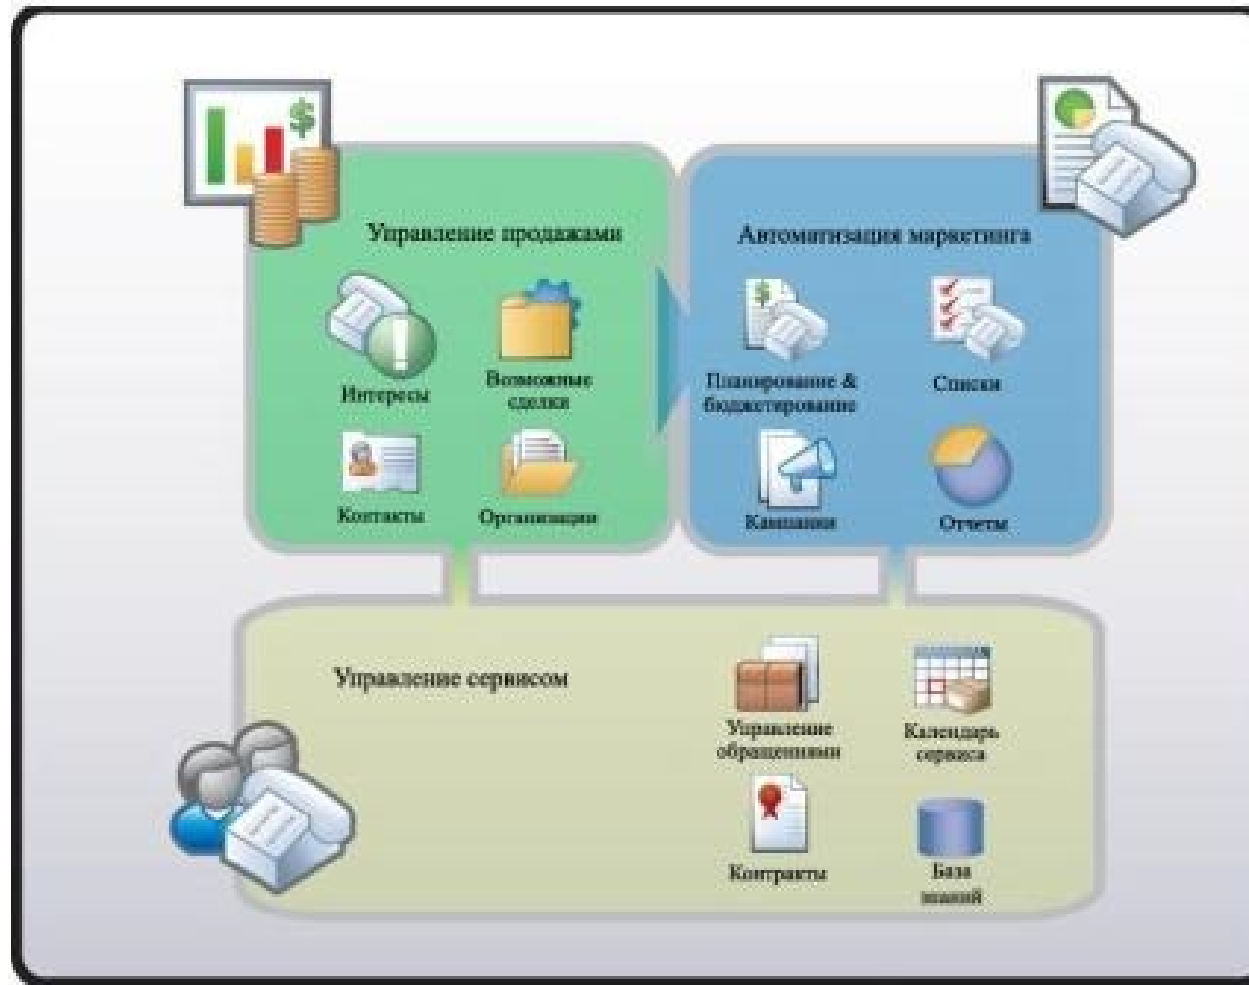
Управление продажами

Интересы

Возможные сделки

Контакты

Организации

Автоматизация маркетинга

Планирование & бюджетирование

Списки

Кампании

Отчеты

Управление сервисом

Управление обращениями

Календарь сервиса

Контракты

База знаний